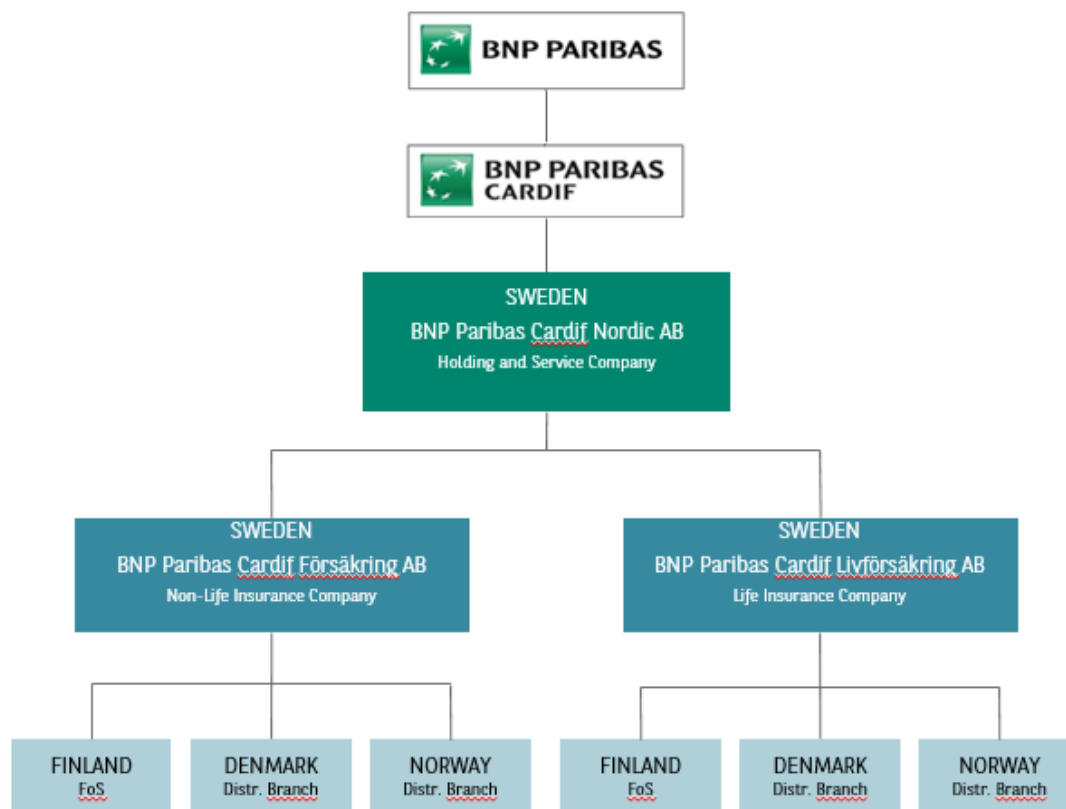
BNP PARIBAS

BNP PARIBAS CARDIF

SWEDEN
BNP Paribas Cardif Nordic AB
Holding and Service Company

SWEDEN
BNP Paribas Cardif Försäkring AB
Non-Life Insurance Company

SWEDEN
BNP Paribas Cardif Livförsäkring AB
Life Insurance Company

FINLAND
FoS

DENMARK
Distr. Branch

NORWAY
Distr. Branch

FINLAND
FoS

DENMARK
Distr. Branch

NORWAY
Distr. Branch